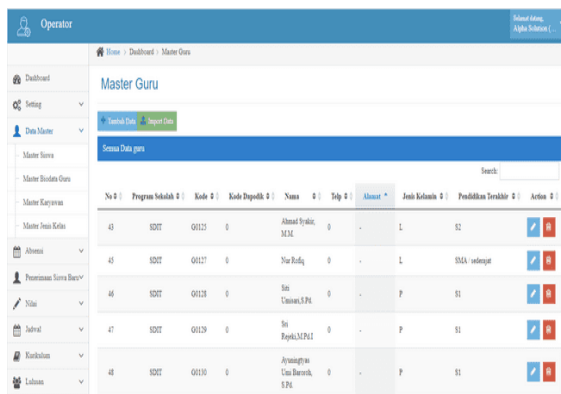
Operator

Selamat datang, Alpha Solution (

Home > Dashboard > Master Guru

Dashboard
Setting
Data Master
Master Siswa
Master Biodata Guru
Master Karyawan
Master Jenis Kelas
Absensi
Penerimaan Siswa Baru
Nilai
Jadwal
Kurikulum
Lulusan

Master Guru

Tambah Data | Import Data

Semua Data guru

Search:

| No | Program Sekolah | Kode | Kode Dapodik | Nama | Telp | Alamat | Jenis Kelamin | Pendidikan Terakhir | Action |
|---|---|---|---|---|---|---|---|---|---|
| 43 | SDIT | G0125 | 0 | Ahmad Syakir, M.M. | 0 | - | L | S2 | |
| 45 | SDIT | G0127 | 0 | Nur Rofiq | 0 | - | L | SMA / sederajat | |
| 46 | SDIT | G0128 | 0 | Siti Umisari,S.Pd. | 0 | - | P | S1 | |
| 47 | SDIT | G0129 | 0 | Sri Rejeki,M.Pd.I | 0 | - | P | S1 | |
| 48 | SDIT | G0130 | 0 | Ayuningtyas Umi Barorah, S.Pd. | 0 | - | P | S1 | |